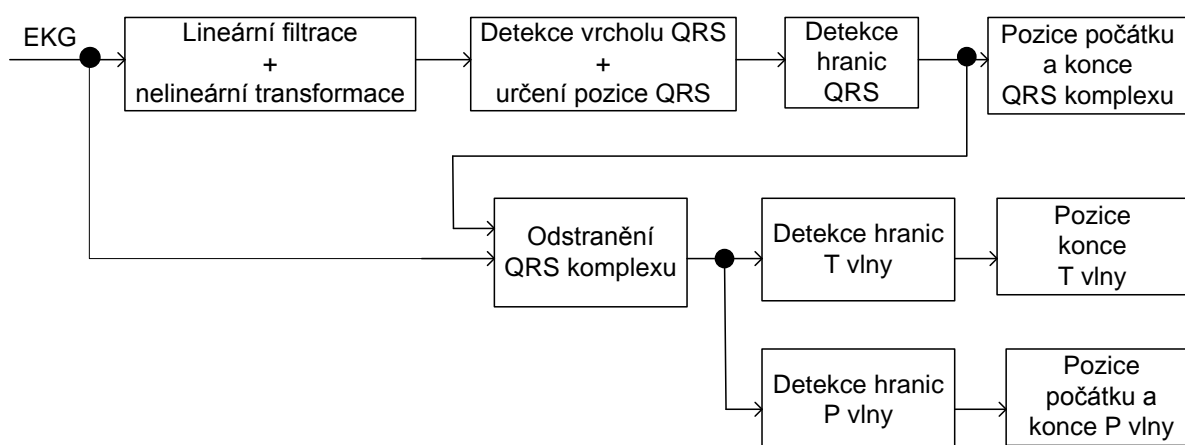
EKG

Lineární filtrace
+
nelineární transformace

Detekce vrcholu QRS
+
určení pozice QRS

Detekce hranic QRS

Pozice počátku a konce QRS komplexu

Odstranění QRS komplexu

Detekce hranic T vlny

Pozice konce T vlny

Detekce hranic P vlny

Pozice počátku a konce P vlny